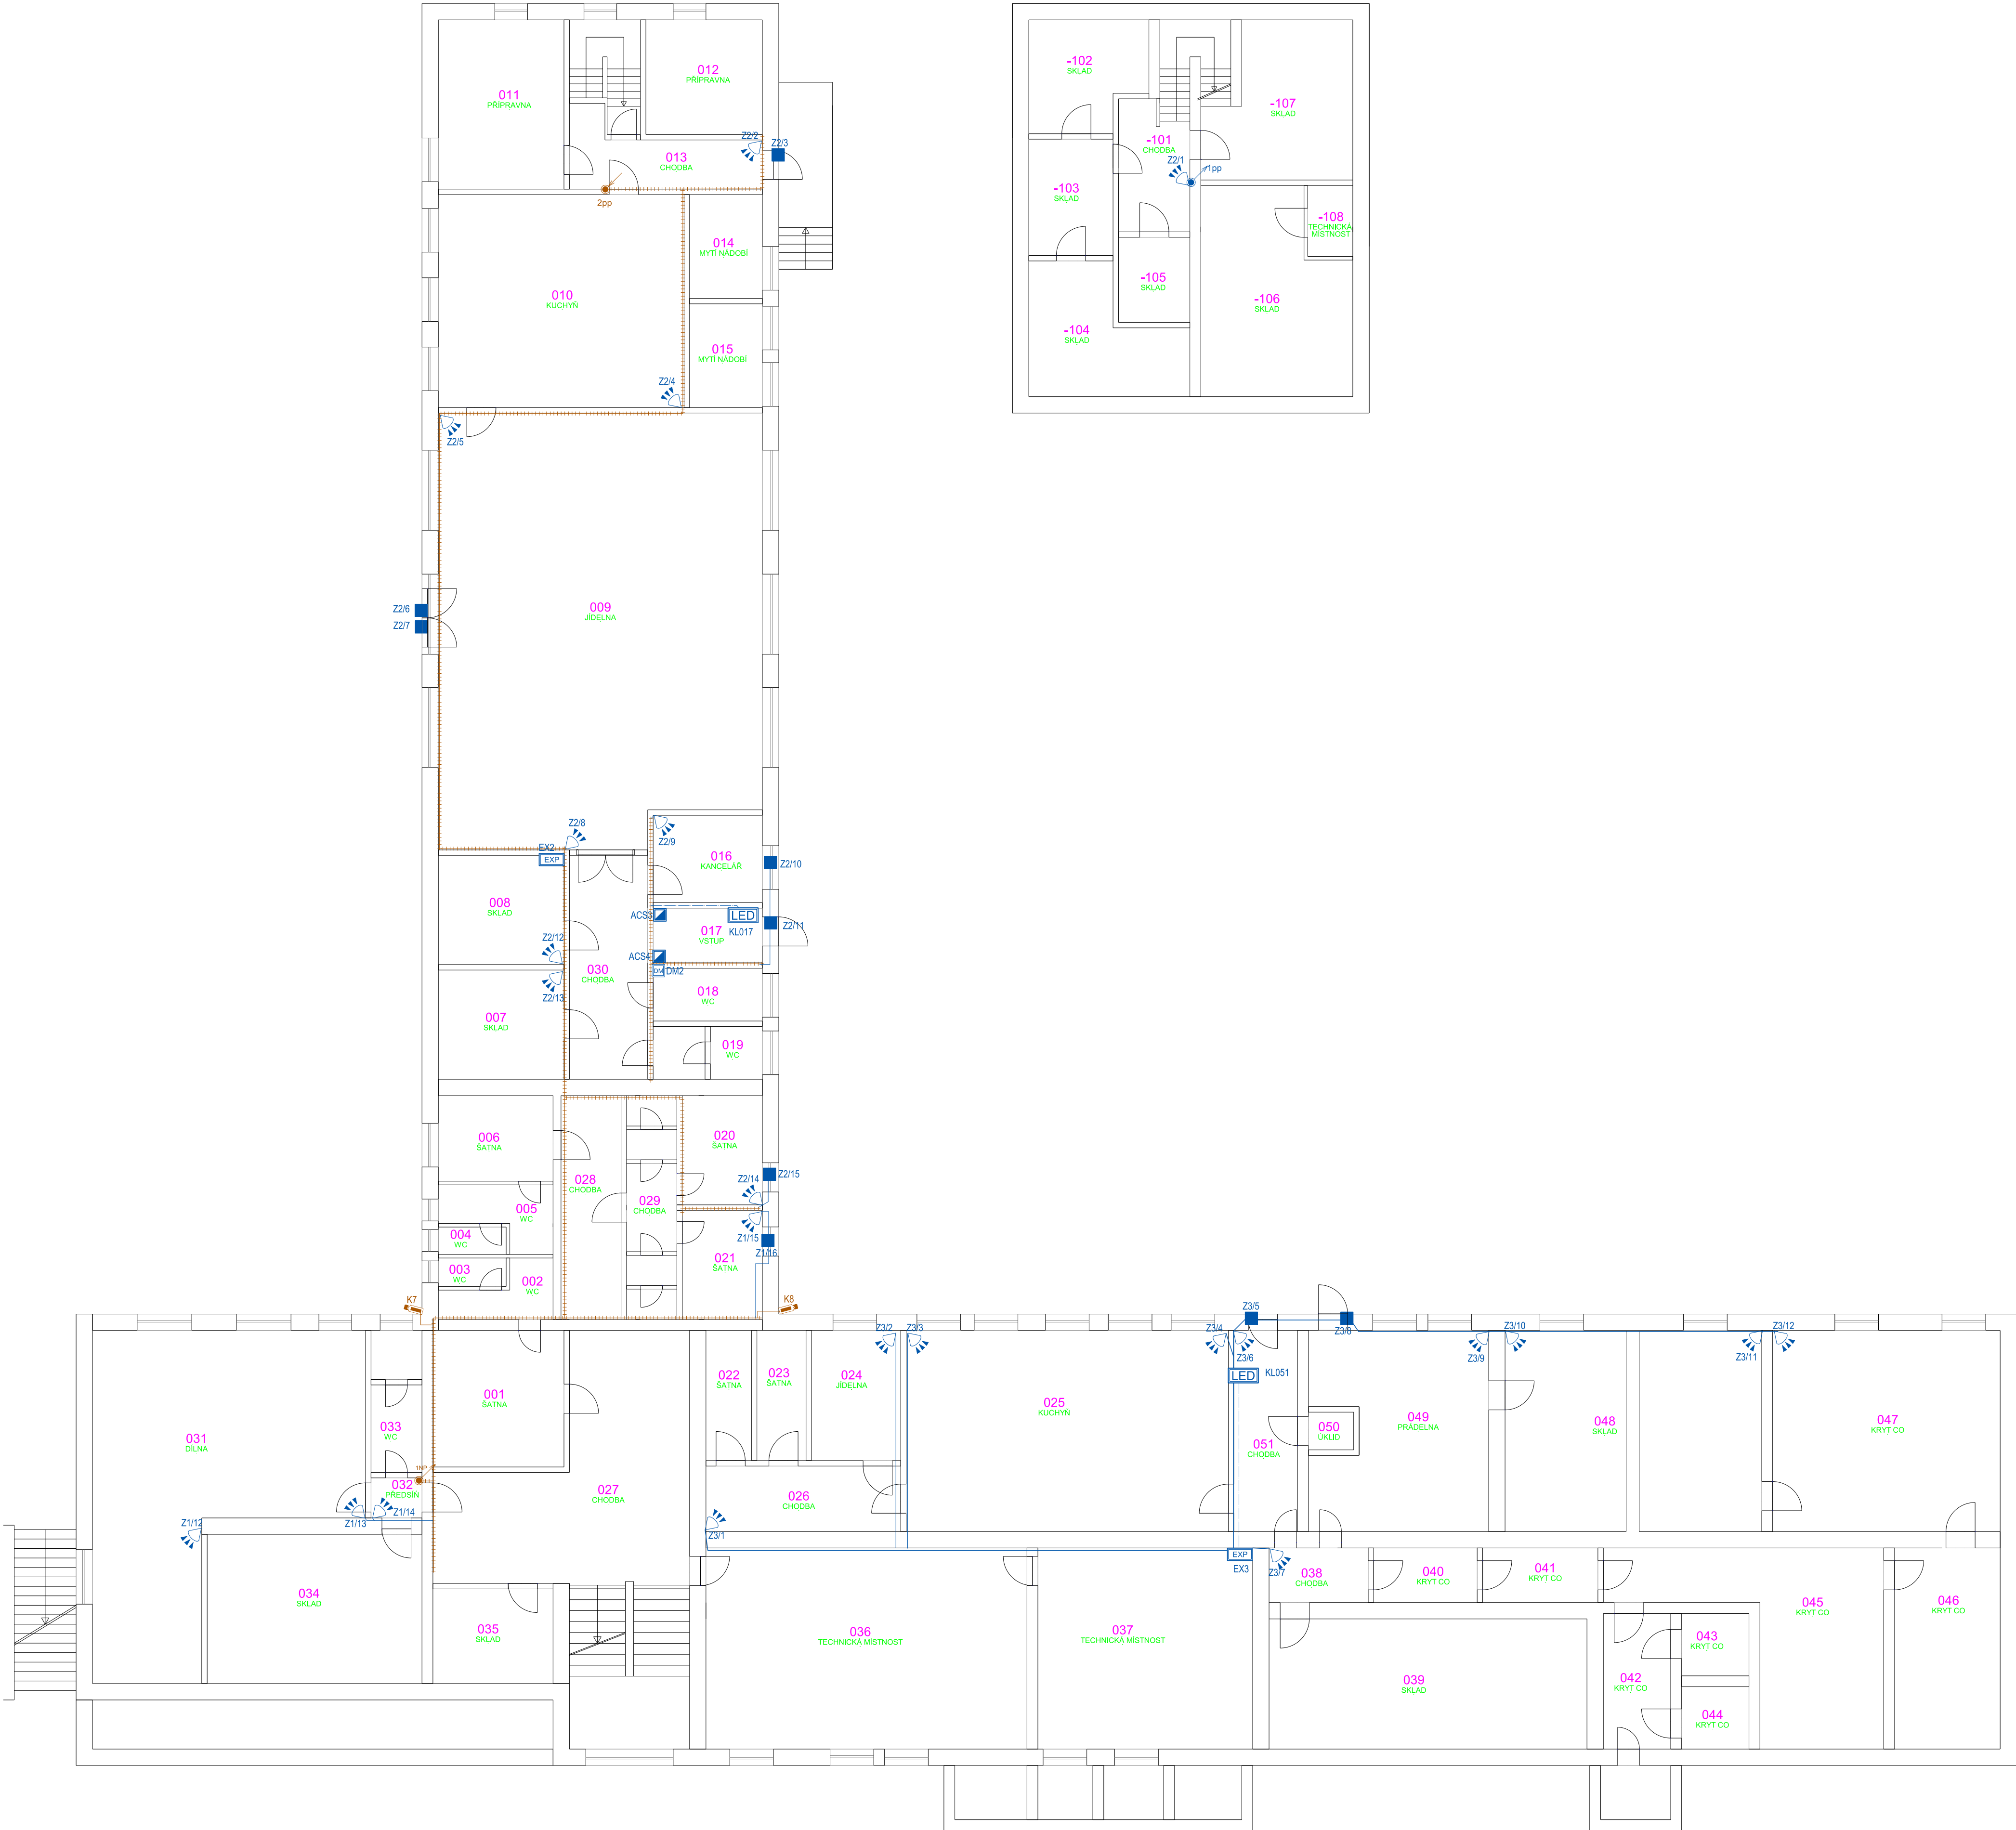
011
PŘÍPRAVNA

012
PŘÍPRAVNA

013
CHODBA

Z2/2
Z2/3
2pp

014
MYTÍ NÁDOBÍ

010
KUCHYŇ

015
MYTÍ NÁDOBÍ

Z2/4
Z2/5

Z2/6
Z2/7

009
JÍDELNA

Z2/8
Z2/9
016
KANCELÁŘ
Z2/10

EX2
EXP
008
SKLAD

ACS3
LED
017
VSTUP
KL017
Z2/11

Z2/12
ACS4
DM
DM2
030
CHODBA
Z2/13
018
WC

007
SKLAD

019
WC

006
ŠATNA
028
CHODBA
020
ŠATNA
Z2/15
Z2/14
005
WC
029
CHODBA
Z1/15
004
WC
Z1/16
003
WC
021
ŠATNA
002
WC

K7
K8

-102
SKLAD

-107
SKLAD

-101
CHODBA
Z2/1
1pp

-103
SKLAD

-108
TECHNICKÁ MÍSTNOST

-105
SKLAD

-106
SKLAD

-104
SKLAD

Z3/2
Z3/3
Z3/4
Z3/5
Z3/6
Z3/8
Z3/9
Z3/10
Z3/11
Z3/12

001
ŠATNA
022
ŠATNA
023
ŠATNA
024
JÍDELNA
025
KUCHYŇ
LED
KL051

031
DÍLNA
033
WC
1NP
032
PŘEDSÍŇ
027
CHODBA
026
CHODBA
051
CHODBA
050
ÚKLID
049
PRÁDELNA
048
SKLAD
047
KRYT CO

Z1/12
Z1/13
Z1/14
Z3/1
EXP
EX3
Z3/7
038
CHODBA
040
KRYT CO
041
KRYT CO
045
KRYT CO
046
KRYT CO

034
SKLAD
035
SKLAD
036
TECHNICKÁ MÍSTNOST
037
TECHNICKÁ MÍSTNOST
039
SKLAD
043
KRYT CO
042
KRYT CO
044
KRYT CO